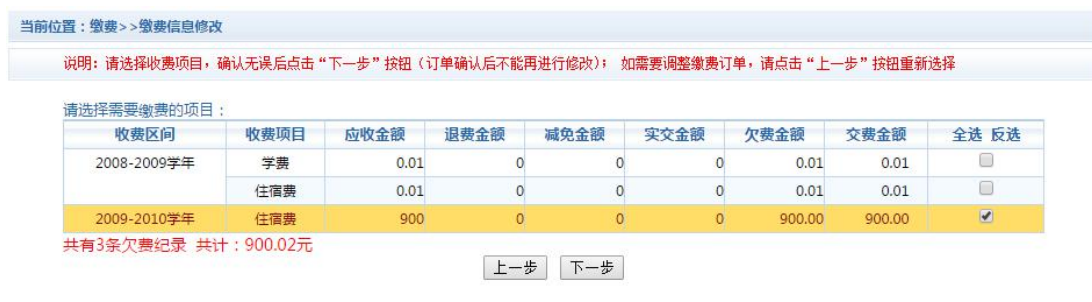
当前位置：缴费>>缴费信息修改

说明：请选择收费项目，确认无误后点击“下一步”按钮（订单确认后不能再进行修改）；如需要调整缴费订单，请点击“上一步”按钮重新选择

请选择需要缴费的项目：

| 收费区间 | 收费项目 | 应收金额 | 退费金额 | 减免金额 | 实交金额 | 欠费金额 | 交费金额 | 全选 反选 |
|---|---|---|---|---|---|---|---|---|
| 2008-2009学年 | 学费 | 0.01 | 0 | 0 | 0 | 0.01 | 0.01 | ☐ |
| | 住宿费 | 0.01 | 0 | 0 | 0 | 0.01 | 0.01 | ☐ |
| 2009-2010学年 | 住宿费 | 900 | 0 | 0 | 0 | 900.00 | 900.00 | ☑ |

共有3条欠费纪录 共计：900.02元

上一步 下一步